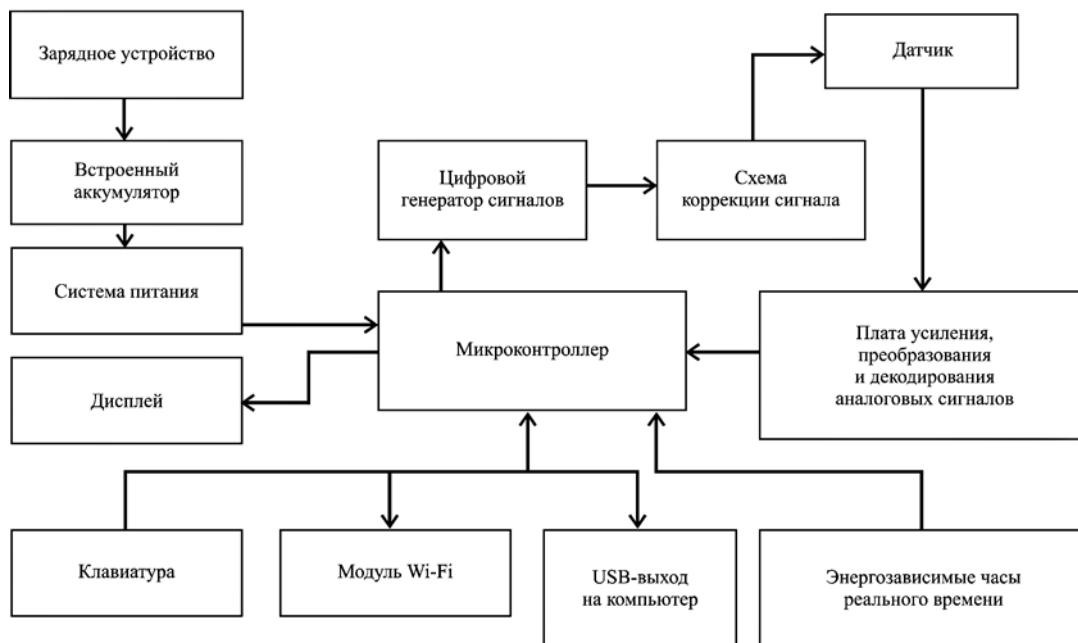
Зарядное устройство

Встроенный аккумулятор

Система питания

Дисплей

Цифровой генератор сигналов

Схема коррекции сигнала

Датчик

Микроконтроллер

Плата усиления, преобразования и декодирования аналоговых сигналов

Клавиатура

Модуль Wi-Fi

USB-выход на компьютер

Энергозависимые часы реального времени